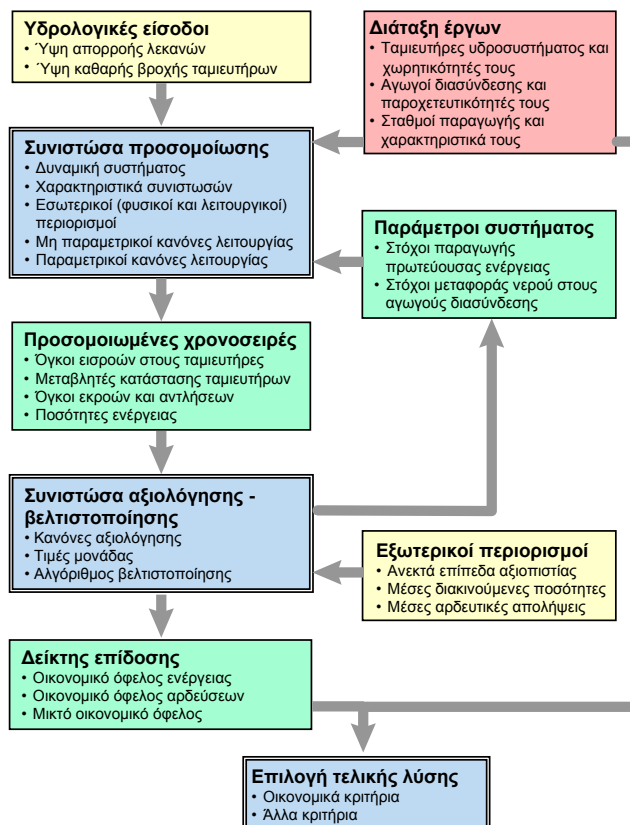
**Υδρολογικές είσοδοι**
• Ύψη απορροής λεκανών
• Ύψη καθαρής βροχής ταμιευτήρων

**Διάταξη έργων**
• Ταμιευτήρες υδροσυστήματος και χωρητικότητές τους
• Αγωγοί διασύνδεσης και παροχετευτικότητές τους
• Σταθμοί παραγωγής και χαρακτηριστικά τους

**Συνιστώσα προσομοίωσης**
• Δυναμική συστήματος
• Χαρακτηριστικά συνιστωσών
• Εσωτερικοί (φυσικοί και λειτουργικοί) περιορισμοί
• Μη παραμετρικοί κανόνες λειτουργίας
• Παραμετρικοί κανόνες λειτουργίας

**Παράμετροι συστήματος**
• Στόχοι παραγωγής πρωτεύουσας ενέργειας
• Στόχοι μεταφοράς νερού στους αγωγούς διασύνδεσης

**Προσομοιωμένες χρονοσειρές**
• Όγκοι εισροών στους ταμιευτήρες
• Μεταβλητές κατάστασης ταμιευτήρων
• Όγκοι εκροών και αντλήσεων
• Ποσότητες ενέργειας

**Συνιστώσα αξιολόγησης - βελτιστοποίησης**
• Κανόνες αξιολόγησης
• Τιμές μονάδας
• Αλγόριθμος βελτιστοποίησης

**Εξωτερικοί περιορισμοί**
• Ανεκτά επίπεδα αξιοπιστίας
• Μέσες διακινούμενες ποσότητες
• Μέσες αρδευτικές απολήψεις

**Δείκτης επίδοσης**
• Οικονομικό όφελος ενέργειας
• Οικονομικό όφελος αρδεύσεων
• Μικτό οικονομικό όφελος

**Επιλογή τελικής λύσης**
• Οικονομικά κριτήρια
• Άλλα κριτήρια